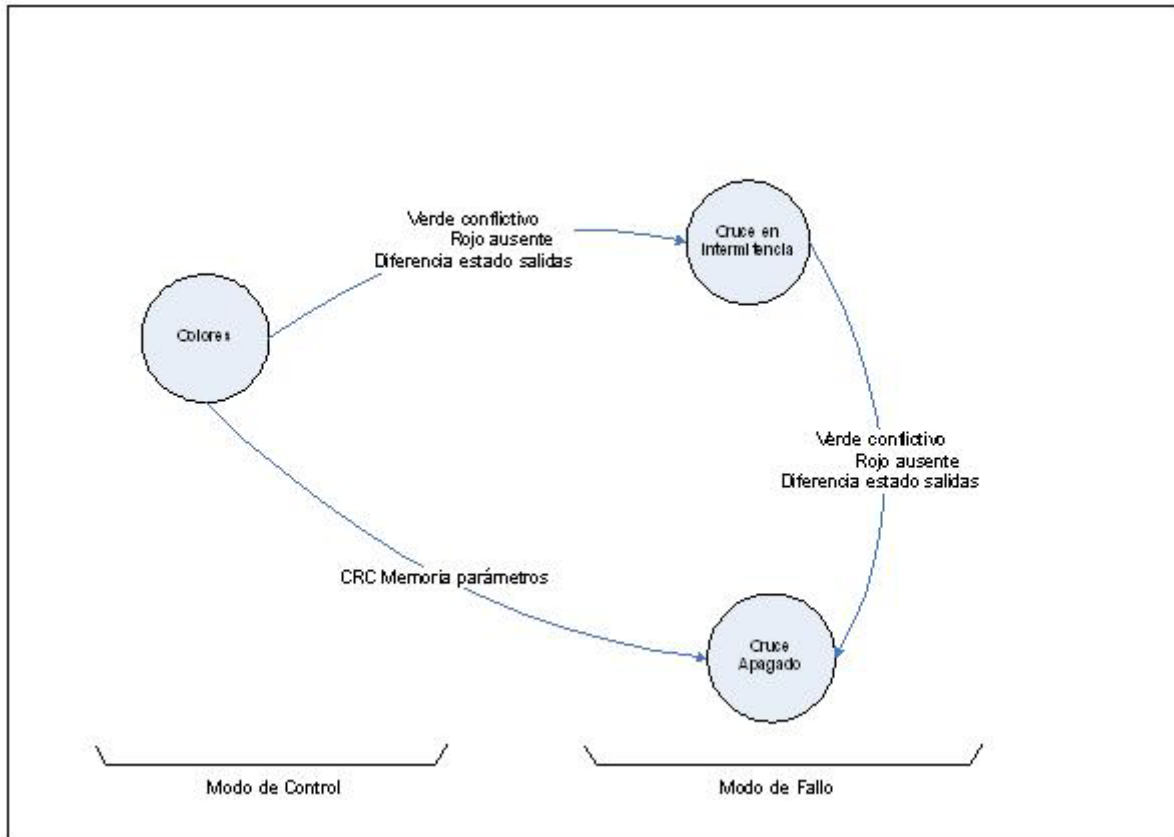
Verde conflictivo
Rojo ausente
Diferencia estado salidas

Cruce en Intermitencia

Colores

Verde conflictivo
Rojo ausente
Diferencia estado salidas

CRC Memoria parámetros

Cruce Apagado

Modo de Control

Modo de Fallo